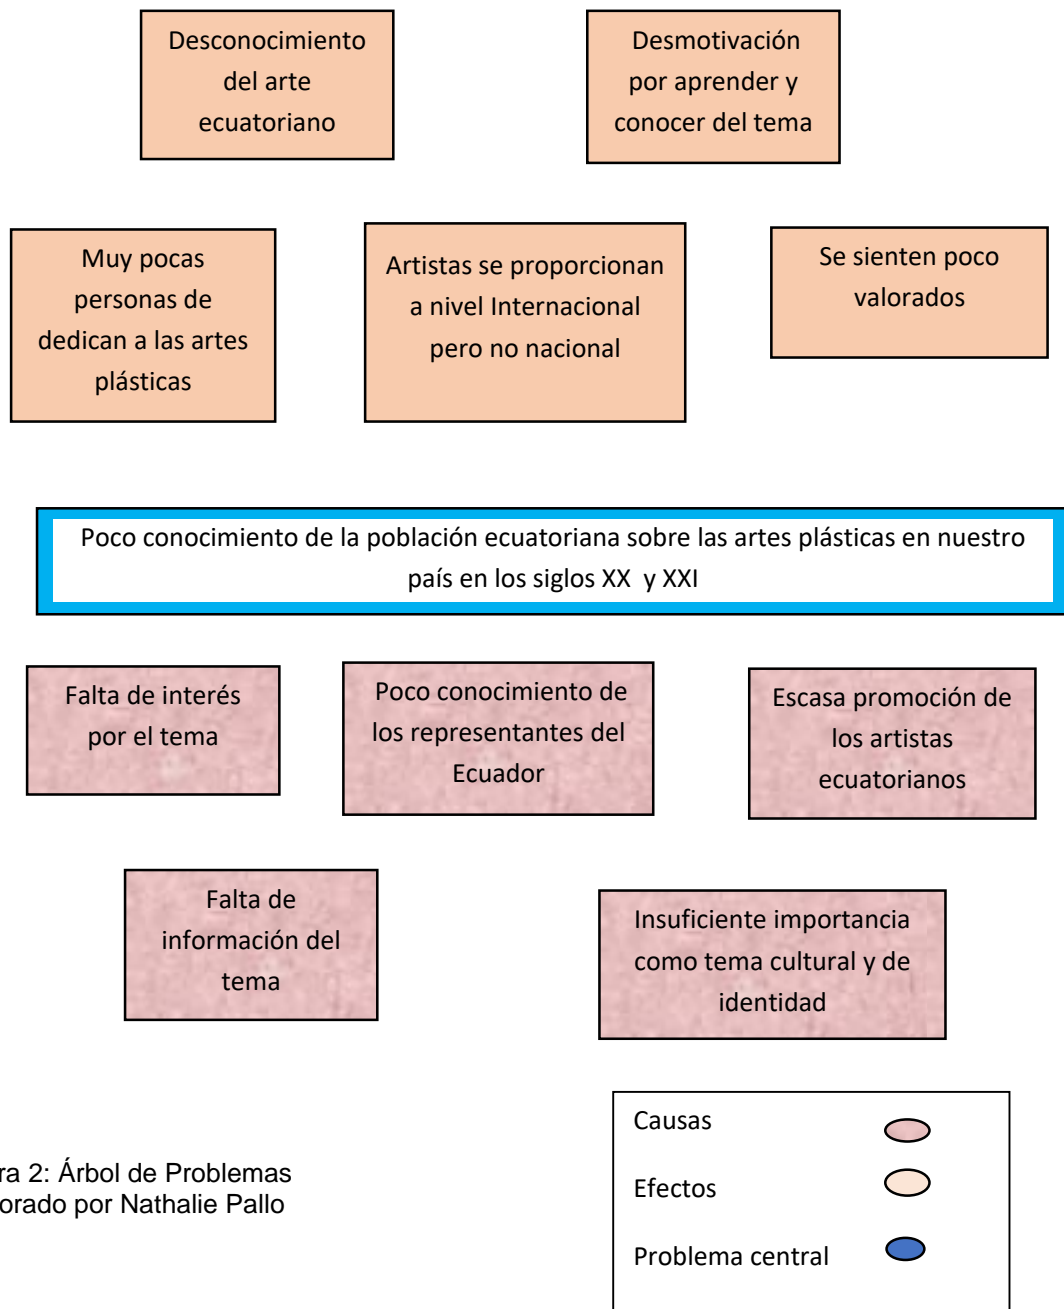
Desconocimiento del arte ecuatoriano

Desmotivación por aprender y conocer del tema

Muy pocas personas de dedican a las artes plásticas

Artistas se proporcionan a nivel Internacional pero no nacional

Se sienten poco valorados

Poco conocimiento de la población ecuatoriana sobre las artes plásticas en nuestro país en los siglos XX y XXI

Falta de interés por el tema

Poco conocimiento de los representantes del Ecuador

Escasa promoción de los artistas ecuatorianos

Falta de información del tema

Insuficiente importancia como tema cultural y de identidad

ra 2: Árbol de Problemas
orado por Nathalie Pallo

Causas

Efectos

Problema central